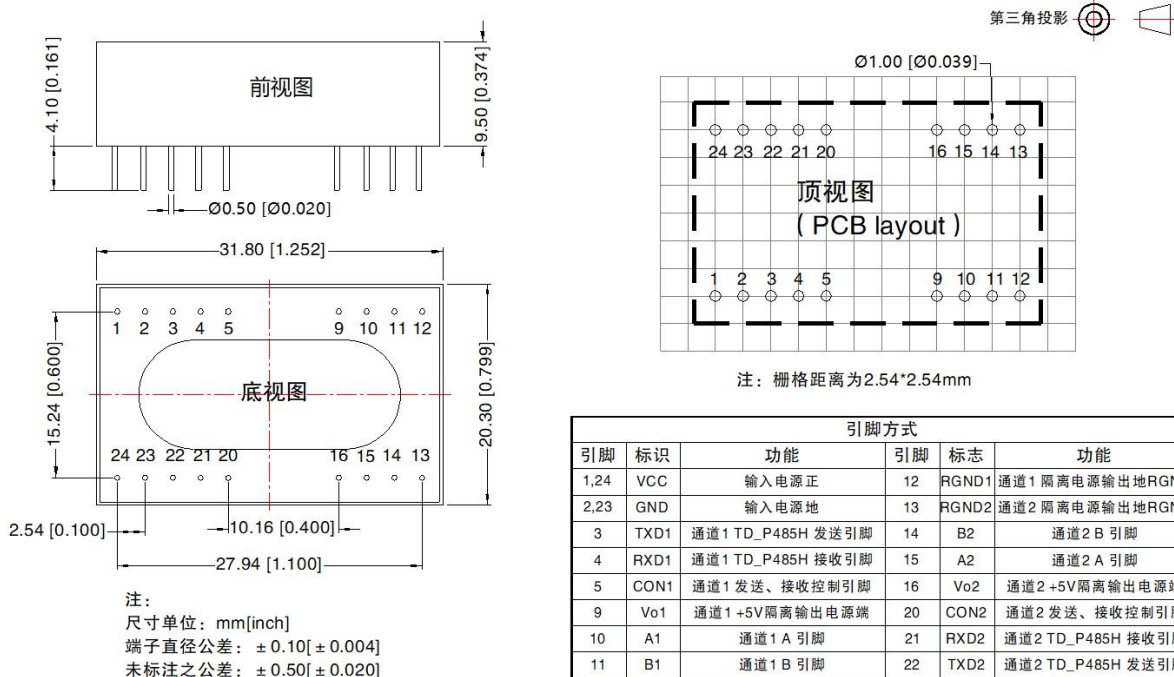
4.10 [0.161]

前视图

9.50 [0.374]

Ø0.50 [Ø0.020]

31.80 [1.252]

1 2 3 4 5 9 10 11 12

15.24 [0.600]

底视图

20.30 [0.799]

24 23 22 21 20 16 15 14 13

2.54 [0.100]

10.16 [0.400]

27.94 [1.100]

注:
尺寸单位: mm[inch]
端子直径公差: ±0.10[±0.004]
未标注之公差: ±0.50[±0.020]

第三角投影

Ø1.00 [Ø0.039]

24 23 22 21 20 16 15 14 13

顶视图
( PCB layout )

1 2 3 4 5 9 10 11 12

注: 栅格距离为2.54*2.54mm

| 引脚方式 | | | | | |
|---|---|---|---|---|---|
| 引脚 | 标识 | 功能 | 引脚 | 标志 | 功能 |
| 1,24 | VCC | 输入电源正 | 12 | RGND1 | 通道1 隔离电源输出地RGN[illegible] |
| 2,23 | GND | 输入电源地 | 13 | RGND2 | 通道2 隔离电源输出地RGN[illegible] |
| 3 | TXD1 | 通道1 TD_P485H 发送引脚 | 14 | B2 | 通道2 B 引脚 |
| 4 | RXD1 | 通道1 TD_P485H 接收引脚 | 15 | A2 | 通道2 A 引脚 |
| 5 | CON1 | 通道1 发送、接收控制引脚 | 16 | Vo2 | 通道2 +5V隔离输出电源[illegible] |
| 9 | Vo1 | 通道1 +5V隔离输出电源端 | 20 | CON2 | 通道2 发送、接收控制引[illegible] |
| 10 | A1 | 通道1 A 引脚 | 21 | RXD2 | 通道2 TD_P485H 接收引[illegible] |
| 11 | B1 | 通道1 B 引脚 | 22 | TXD2 | 通道2 TD_P485H 发送引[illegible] |